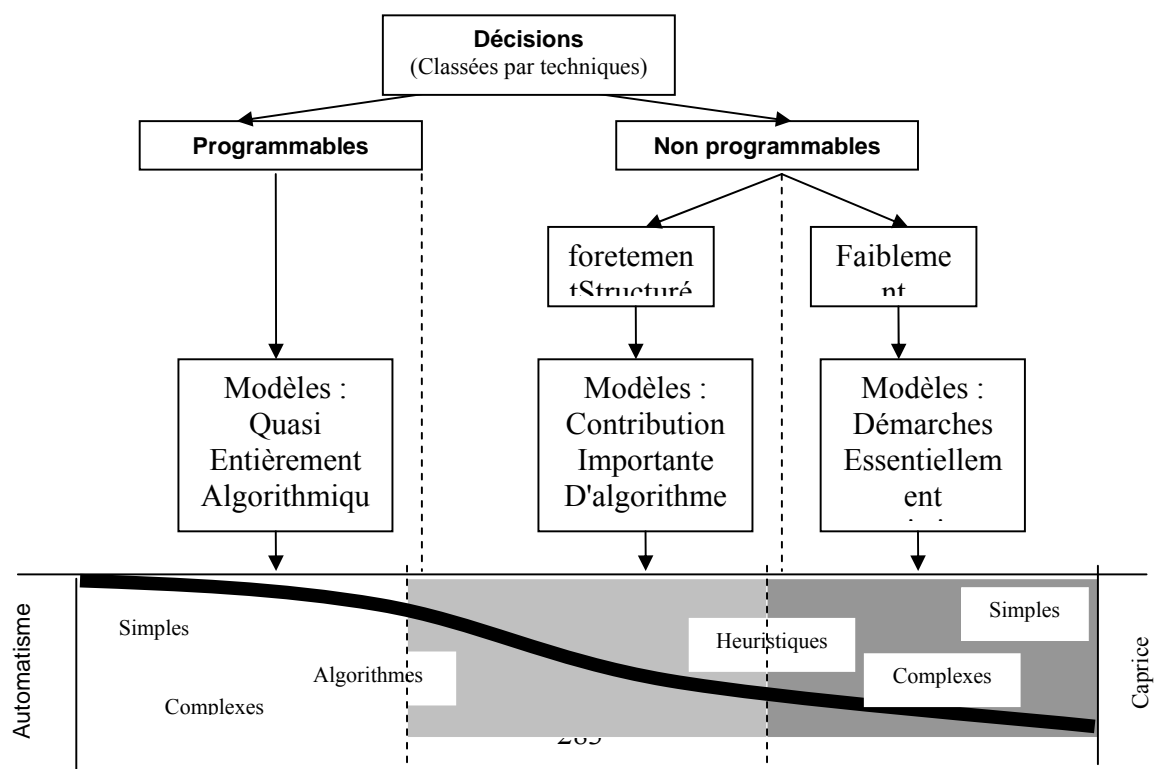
Décisions
(Classées par techniques)

Programmables

Non programmables

foretemen tStructuré

Faibleme nt

Modèles : Quasi Entièrement Algorithmiqu

Modèles : Contribution Importante D'algorithme

Modèles : Démarches Essentiellem ent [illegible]

Automatisme

Simples

Algorithmes

Complexes

Heuristiques

Simples

Complexes

Caprice

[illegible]